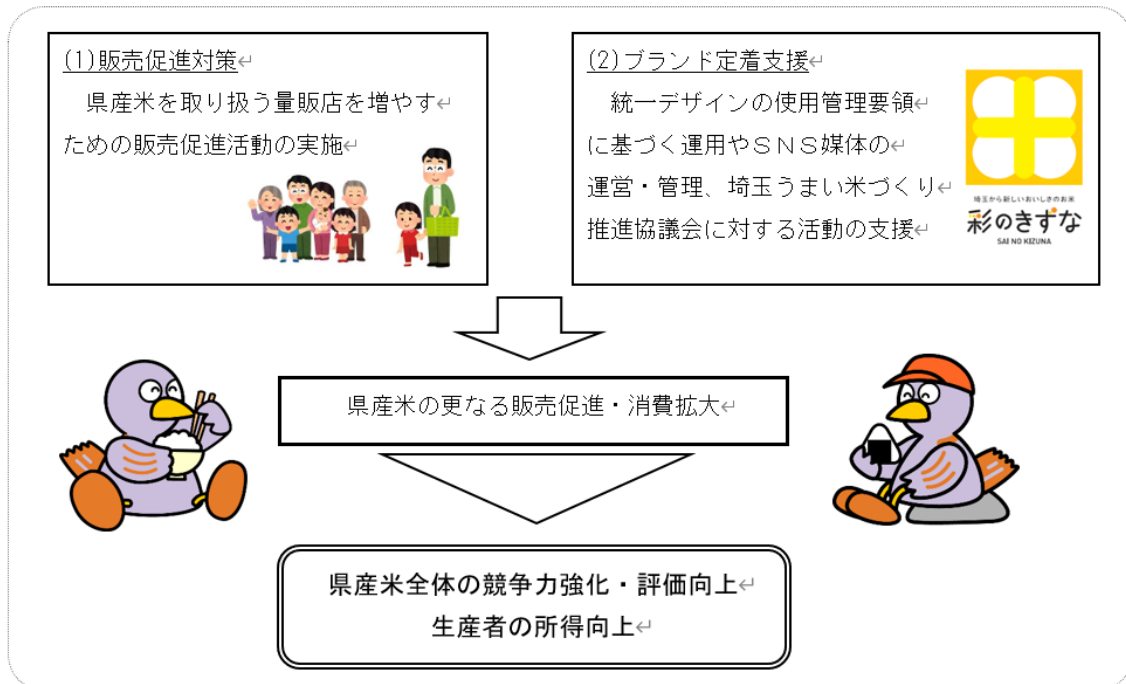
(1)販売促進対策

県産米を取り扱う量販店を増やすための販売促進活動の実施

(2)ブランド定着支援

統一デザインの使用管理要領に基づく運用やＳＮＳ媒体の運営・管理、埼玉うまい米づくり推進協議会に対する活動の支援

埼玉から新しいおいしさのお米
彩のきずな
SAI NO KIZUNA

県産米の更なる販売促進・消費拡大

県産米全体の競争力強化・評価向上
生産者の所得向上